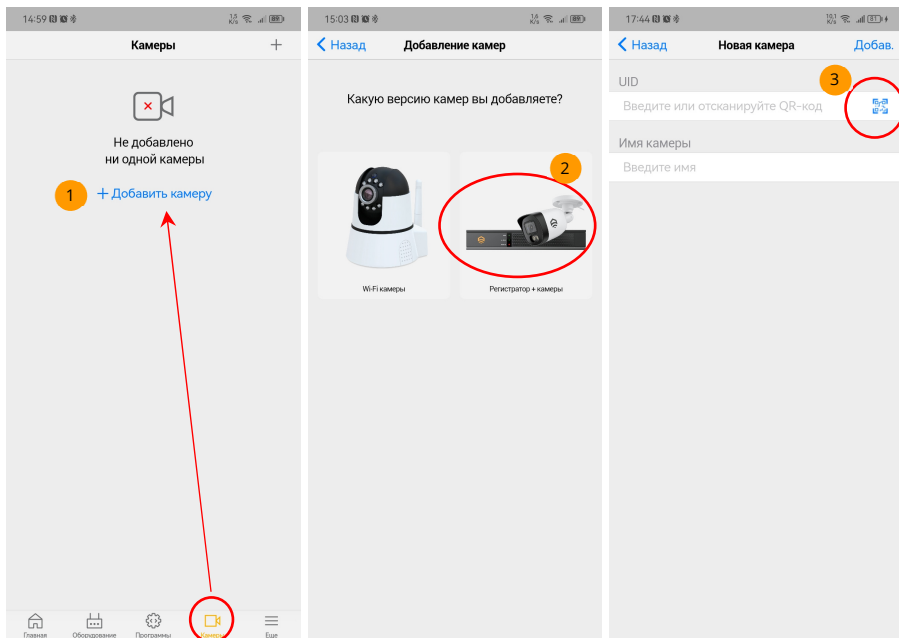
14:59

Камеры

+

Не добавлено
ни одной камеры

1

+ Добавить камеру

Главная
Оборудование
Программы
Камеры
Еще

15:03

< Назад
Добавление камер

Какую версию камер вы добавляете?

2

Wi-Fi камеры

Регистратор + камеры

17:44

< Назад
Новая камера
Добав.

UID

3

Введите или отсканируйте QR-код

Имя камеры

Введите имя